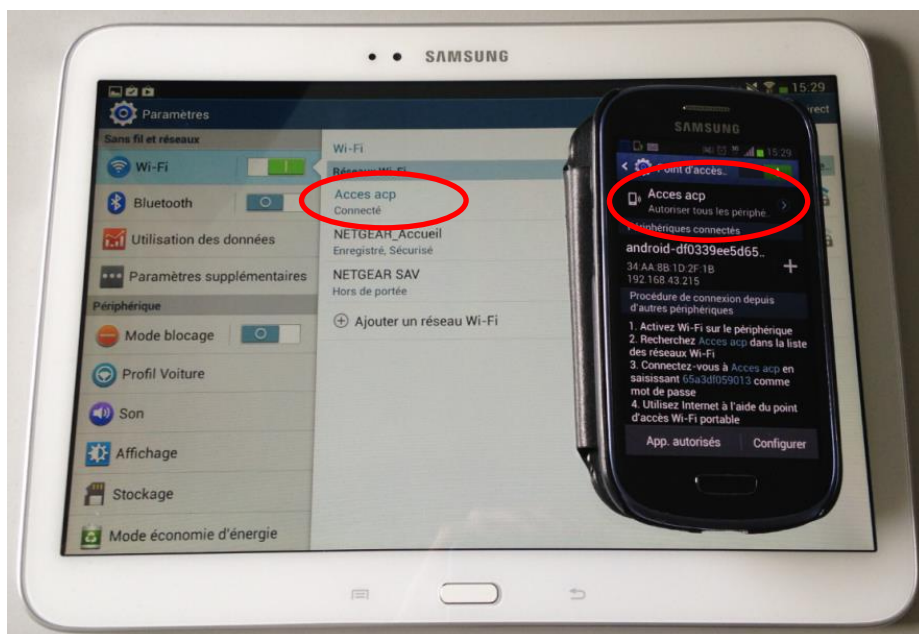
SAMSUNG

15:29

Paramètres

Sans fil et réseaux

Wi-Fi

Bluetooth

Utilisation des données

Paramètres supplémentaires

Périphérique

Mode blocage

Profil Voiture

Son

Affichage

Stockage

Mode économie d'énergie

Wi-Fi

Réseaux Wi-Fi

Acces acp
Connecté

NETGEAR_Accueil
Enregistré, Sécurisé

NETGEAR SAV
Hors de portée

Ajouter un réseau Wi-Fi

SAMSUNG

15:29

Point d'accès..

Acces acp
Autoriser tous les périphé..

Périphériques connectés

android-df0339ee5d65..
34:AA:8B:1D:2F:1B
192.168.43.215

Procédure de connexion depuis d'autres périphériques

1. Activez Wi-Fi sur le périphérique
2. Recherchez Acces acp dans la liste des réseaux Wi-Fi
3. Connectez-vous à Acces acp en saisissant 65a3df059013 comme mot de passe
4. Utilisez Internet à l'aide du point d'accès Wi-Fi portable

App. autorisés

Configurer